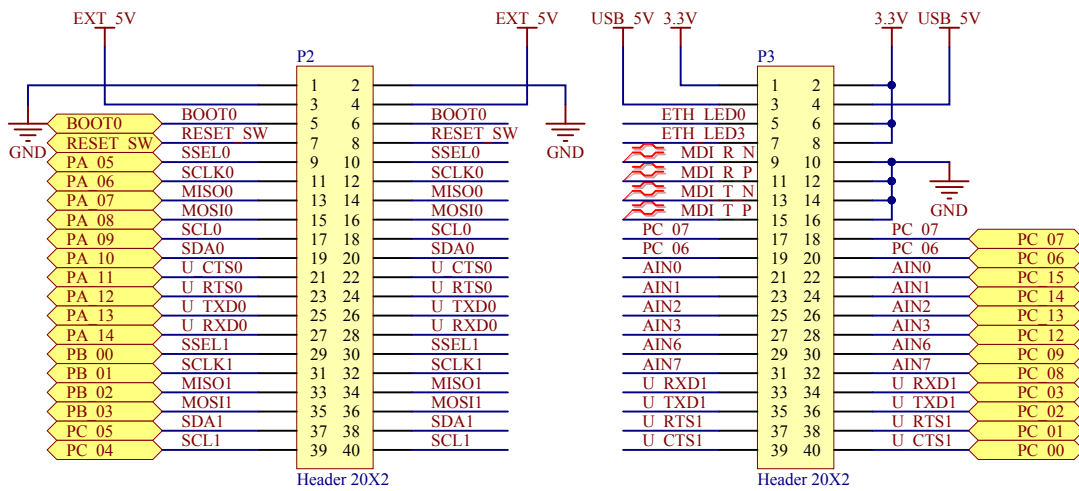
EXT_5V
EXT_5V
P2
GND
GND
BOOT0
RESET_SW
PA_05
PA_06
PA_07
PA_08
PA_09
PA_10
PA_11
PA_12
PA_13
PA_14
PB_00
PB_01
PB_02
PB_03
PC_05
PC_04

| | | | |
|---|---|---|---|
| | 1 | 2 | |
| | 3 | 4 | |
| BOOT0 | 5 | 6 | BOOT0 |
| RESET_SW | 7 | 8 | RESET_SW |
| SSEL0 | 9 | 10 | SSEL0 |
| SCLK0 | 11 | 12 | SCLK0 |
| MISO0 | 13 | 14 | MISO0 |
| MOSI0 | 15 | 16 | MOSI0 |
| SCL0 | 17 | 18 | SCL0 |
| SDA0 | 19 | 20 | SDA0 |
| U_CTS0 | 21 | 22 | U_CTS0 |
| U_RTS0 | 23 | 24 | U_RTS0 |
| U_TXD0 | 25 | 26 | U_TXD0 |
| U_RXD0 | 27 | 28 | U_RXD0 |
| SSEL1 | 29 | 30 | SSEL1 |
| SCLK1 | 31 | 32 | SCLK1 |
| MISO1 | 33 | 34 | MISO1 |
| MOSI1 | 35 | 36 | MOSI1 |
| SDA1 | 37 | 38 | SDA1 |
| SCL1 | 39 | 40 | SCL1 |

Header 20X2

USB_5V 3.3V
3.3V USB_5V
P3
GND

| | | | |
|---|---|---|---|
| | 1 | 2 | |
| | 3 | 4 | |
| ETH_LED0 | 5 | 6 | |
| ETH_LED3 | 7 | 8 | |
| MDI_R_N | 9 | 10 | |
| MDI_R_P | 11 | 12 | |
| MDI_T_N | 13 | 14 | |
| MDI_T_P | 15 | 16 | |
| PC_07 | 17 | 18 | PC_07 |
| PC_06 | 19 | 20 | PC_06 |
| AIN0 | 21 | 22 | AIN0 |
| AIN1 | 23 | 24 | AIN1 |
| AIN2 | 25 | 26 | AIN2 |
| AIN3 | 27 | 28 | AIN3 |
| AIN6 | 29 | 30 | AIN6 |
| AIN7 | 31 | 32 | AIN7 |
| U_RXD1 | 33 | 34 | U_RXD1 |
| U_TXD1 | 35 | 36 | U_TXD1 |
| U_RTS1 | 37 | 38 | U_RTS1 |
| U_CTS1 | 39 | 40 | U_CTS1 |

Header 20X2

PC_07
PC_06
PC_15
PC_14
PC_13
PC_12
PC_09
PC_08
PC_03
PC_02
PC_01
PC_00